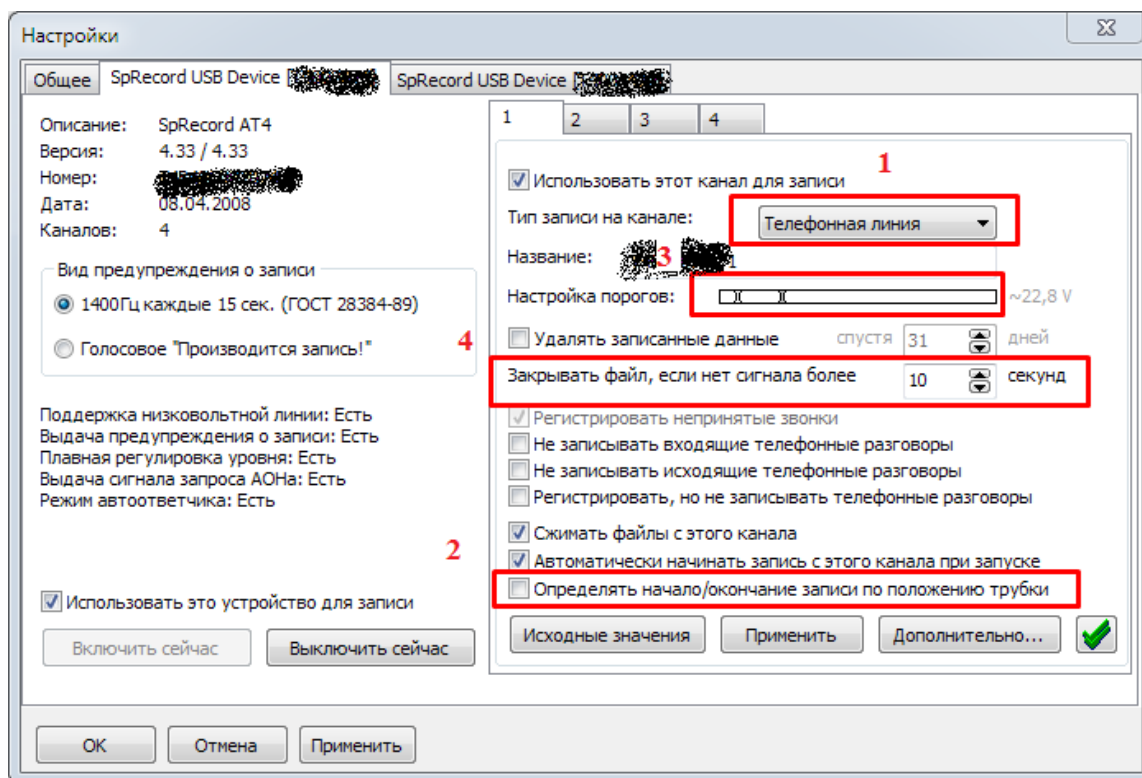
Настройки

Общее | SpRecord USB Device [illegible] | SpRecord USB Device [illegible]

Описание: SpRecord AT4
Версия: 4.33 / 4.33
Номер: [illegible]
Дата: 08.04.2008
Каналов: 4

Вид предупреждения о записи
1400Гц каждые 15 сек. (ГОСТ 28384-89)
Голосовое "Производится запись!"

Поддержка низковольтной линии: Есть
Выдача предупреждения о записи: Есть
Плавная регулировка уровня: Есть
Выдача сигнала запроса АОНа: Есть
Режим автоответчика: Есть

Использовать это устройство для записи

Включить сейчас | Выключить сейчас

1 | 2 | 3 | 4

1

Использовать этот канал для записи
Тип записи на канале: Телефонная линия
Название: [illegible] 3 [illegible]
Настройка порогов: ~22,8 V
Удалять записанные данные спустя 31 дней
4
Закрывать файл, если нет сигнала более 10 секунд
Регистрировать непринятые звонки
Не записывать входящие телефонные разговоры
Не записывать исходящие телефонные разговоры
Регистрировать, но не записывать телефонные разговоры
2
Сжимать файлы с этого канала
Автоматически начинать запись с этого канала при запуске
Определять начало/окончание записи по положению трубки

Исходные значения | Применить | Дополнительно...

OK | Отмена | Применить